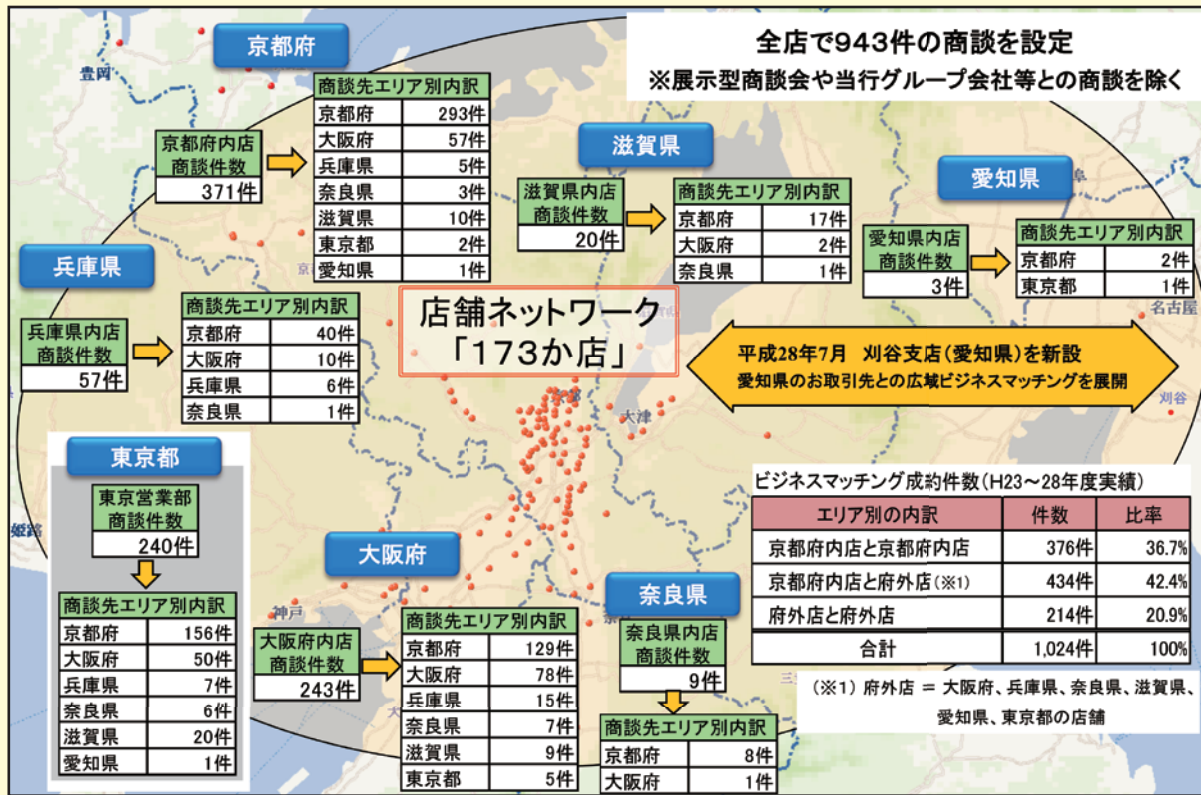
全店で943件の商談を設定
※展示型商談会や当行グループ会社等との商談を除く

京都府

京都府内店
商談件数
371件

| 商談先エリア別内訳 | |
|---|---|
| 京都府 | 293件 |
| 大阪府 | 57件 |
| 兵庫県 | 5件 |
| 奈良県 | 3件 |
| 滋賀県 | 10件 |
| 東京都 | 2件 |
| 愛知県 | 1件 |

滋賀県

滋賀県内店
商談件数
20件

| 商談先エリア別内訳 | |
|---|---|
| 京都府 | 17件 |
| 大阪府 | 2件 |
| 奈良県 | 1件 |

愛知県

愛知県内店
商談件数
3件

| 商談先エリア別内訳 | |
|---|---|
| 京都府 | 2件 |
| 東京都 | 1件 |

兵庫県

兵庫県内店
商談件数
57件

| 商談先エリア別内訳 | |
|---|---|
| 京都府 | 40件 |
| 大阪府 | 10件 |
| 兵庫県 | 6件 |
| 奈良県 | 1件 |

店舗ネットワーク
「173か店」

平成28年7月 刈谷支店(愛知県)を新設
愛知県のお取引先との広域ビジネスマッチングを展開

東京都

東京営業部
商談件数
240件

| 商談先エリア別内訳 | |
|---|---|
| 京都府 | 156件 |
| 大阪府 | 50件 |
| 兵庫県 | 7件 |
| 奈良県 | 6件 |
| 滋賀県 | 20件 |
| 愛知県 | 1件 |

大阪府

大阪府内店
商談件数
243件

| 商談先エリア別内訳 | |
|---|---|
| 京都府 | 129件 |
| 大阪府 | 78件 |
| 兵庫県 | 15件 |
| 奈良県 | 7件 |
| 滋賀県 | 9件 |
| 東京都 | 5件 |

奈良県

奈良県内店
商談件数
9件

| 商談先エリア別内訳 | |
|---|---|
| 京都府 | 8件 |
| 大阪府 | 1件 |

ビジネスマッチング成約件数(H23~28年度実績)

| エリア別の内訳 | 件数 | 比率 |
|---|---|---|
| 京都府内店と京都府内店 | 376件 | 36.7% |
| 京都府内店と府外店(※1) | 434件 | 42.4% |
| 府外店と府外店 | 214件 | 20.9% |
| 合計 | 1,024件 | 100% |

(※1) 府外店 = 大阪府、兵庫県、奈良県、滋賀県、愛知県、東京都の店舗

豊岡 名古屋 大津 神戸 刈谷 姫路